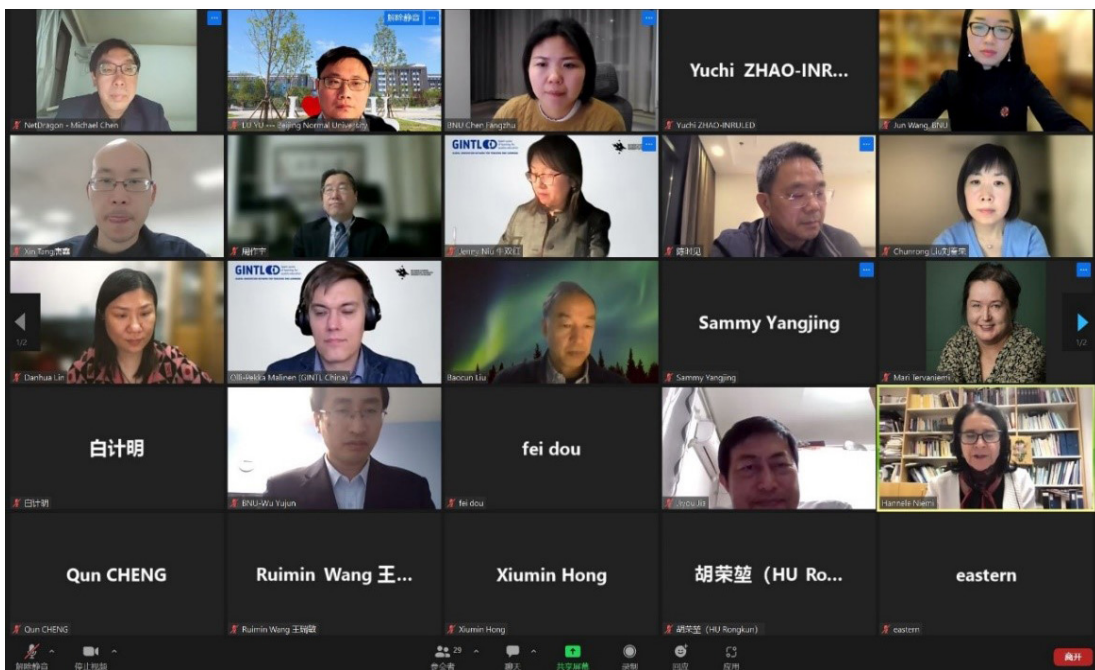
NetDragon - Michael Chen

解除静音
LIU YU --- Beijing Normal University

BNU Chen Fangzhu

Yuchi ZHAO-INR...
Yuchi ZHAO-INRULED

Jun Wang_BNU

Xin Tang唐鑫

周作宇

GINTLED
Jenny Niu 牛双红

顾明远

Chunrong Liu刘春荣

Danhua Lin

1/2

GINTLED
Olli-Pekka Malinen (GINTL China)

Baocun Liu

Sammy Yangjing
Sammy Yangjing

Mari Tervaniemi

1/2

白计明
白计明

BNU-Wu Yujun

fei dou
fei dou

Jiacu Liu

Hannele Niemi

Qun CHENG
Qun CHENG

Ruimin Wang 王...
Ruimin Wang 王瑞敏

Xiumin Hong
Xiumin Hong

胡荣堃 (HU Ro...
胡荣堃 (HU Rongkun)

eastern
eastern

解除静音 停止视频 参会者 29 聊天 共享屏幕 录制 回应 应用 离开